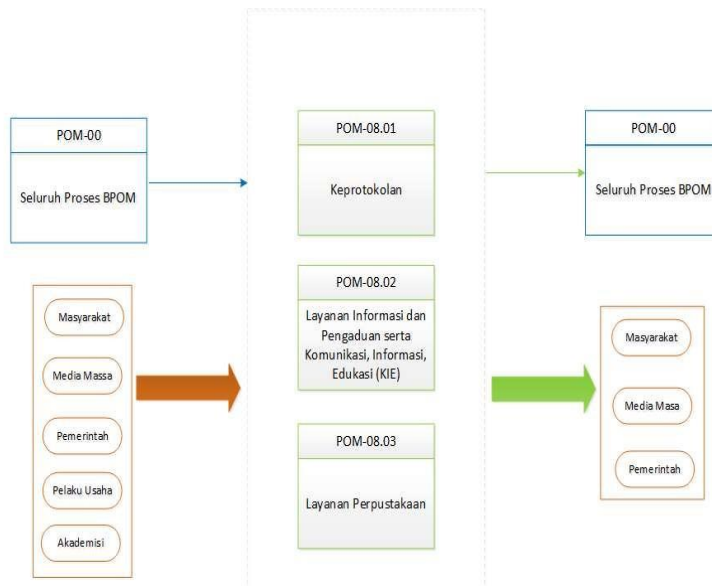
POM-00

Seluruh Proses BPOM

Masyarakat

Media Massa

Pemerintah

Pelaku Usaha

Akademisi

POM-08.01

Keprotokolan

POM-08.02

Layanan Informasi dan Pengaduan serta Komunikasi, Informasi, Edukasi (KIE)

POM-08.03

Layanan Perpustakaan

POM-00

Seluruh Proses BPOM

Masyarakat

Media Masa

Pemerintah